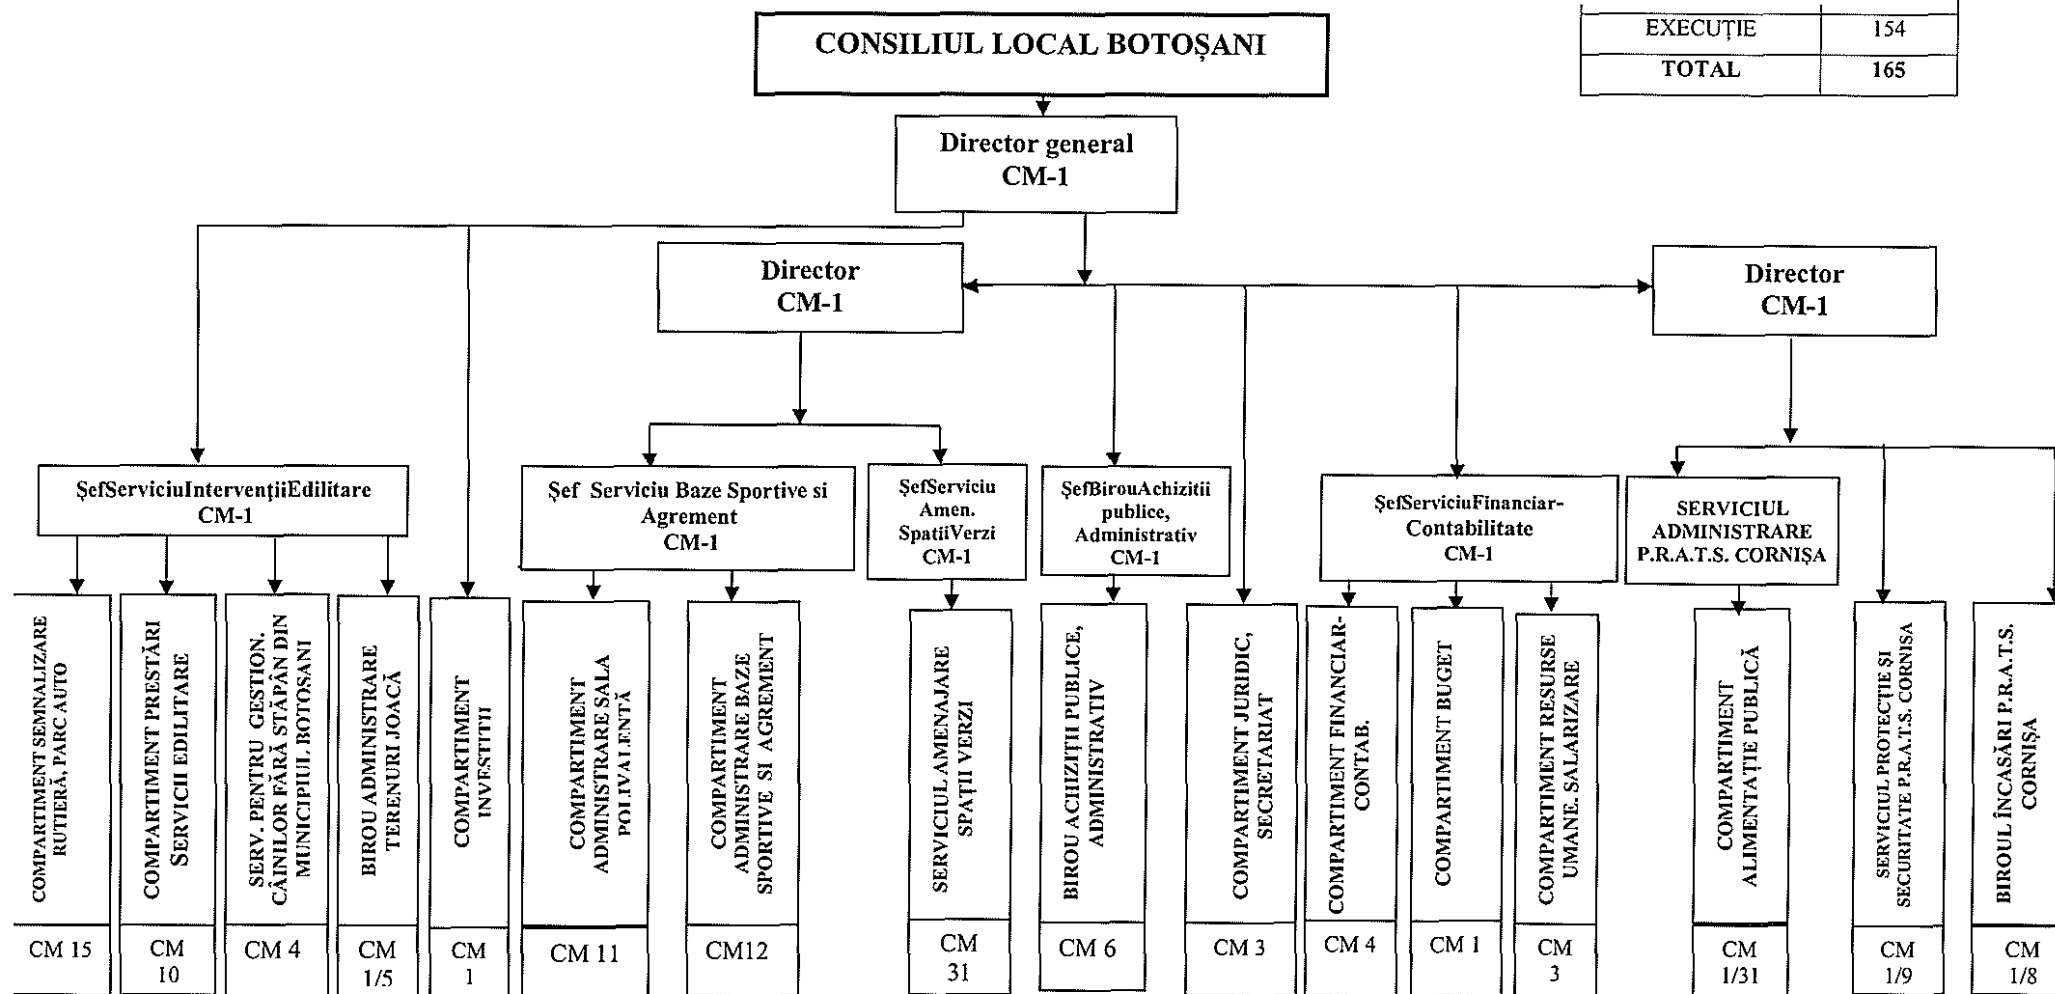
CONSILIUL LOCAL BOTOȘANI

| EXECUȚIE | 154 |
|---|---|
| TOTAL | 165 |

Director general
CM-1

Director
CM-1

Director
CM-1

ȘefServiciuIntervențiiEdilitare
CM-1

Șef Serviciu Baze Sportive si Agrement
CM-1

ȘefServiciu Amen. SpatiiVerzi
CM-1

ȘefBirouAchizitii publice, Administrativ
CM-1

ȘefServiciuFinanciar-Contabilitate
CM-1

SERVICIUL ADMINISTRARE P.R.A.T.S. CORNIȘA

COMPARTIMENT SEMNALIZARE RUTIERĂ, PARC AUTO
CM 15

COMPARTIMENT PRESTĂRI SERVICII EDILITARE
CM 10

SERV. PENTRU GESTION. CÂINILOR FĂRĂ STĂPÂN DIN MUNICIPIUL BOTOȘANI
CM 4

BIROU ADMINISTRARE TERENURI JOACĂ
CM 1/5

COMPARTIMENT INVESTIȚII
CM 1

COMPARTIMENT ADMINISTRARE SALA POLIVALENTĂ
CM 11

COMPARTIMENT ADMINISTRARE BAZE SPORTIVE SI AGREMENT
CM12

SERVICIUL AMENAJARE SPAȚII VERZI
CM 31

BIROU ACHIZIȚII PUBLICE, ADMINISTRATIV
CM 6

COMPARTIMENT JURIDIC, SECRETARIAT
CM 3

COMPARTIMENT FINANCIAR-CONTAB.
CM 4

COMPARTIMENT BUGET
CM 1

COMPARTIMENT RESURSE UMANE, SALARIZARE
CM 3

COMPARTIMENT ALIMENTAȚIE PUBLICĂ
CM 1/31

SERVICIUL PROTECȚIE ȘI SECURITATE P.R.A.T.S. CORNISA
CM 1/9

BIROUL ÎNCASĂRI P.R.A.T.S. CORNIȘA
CM 1/8